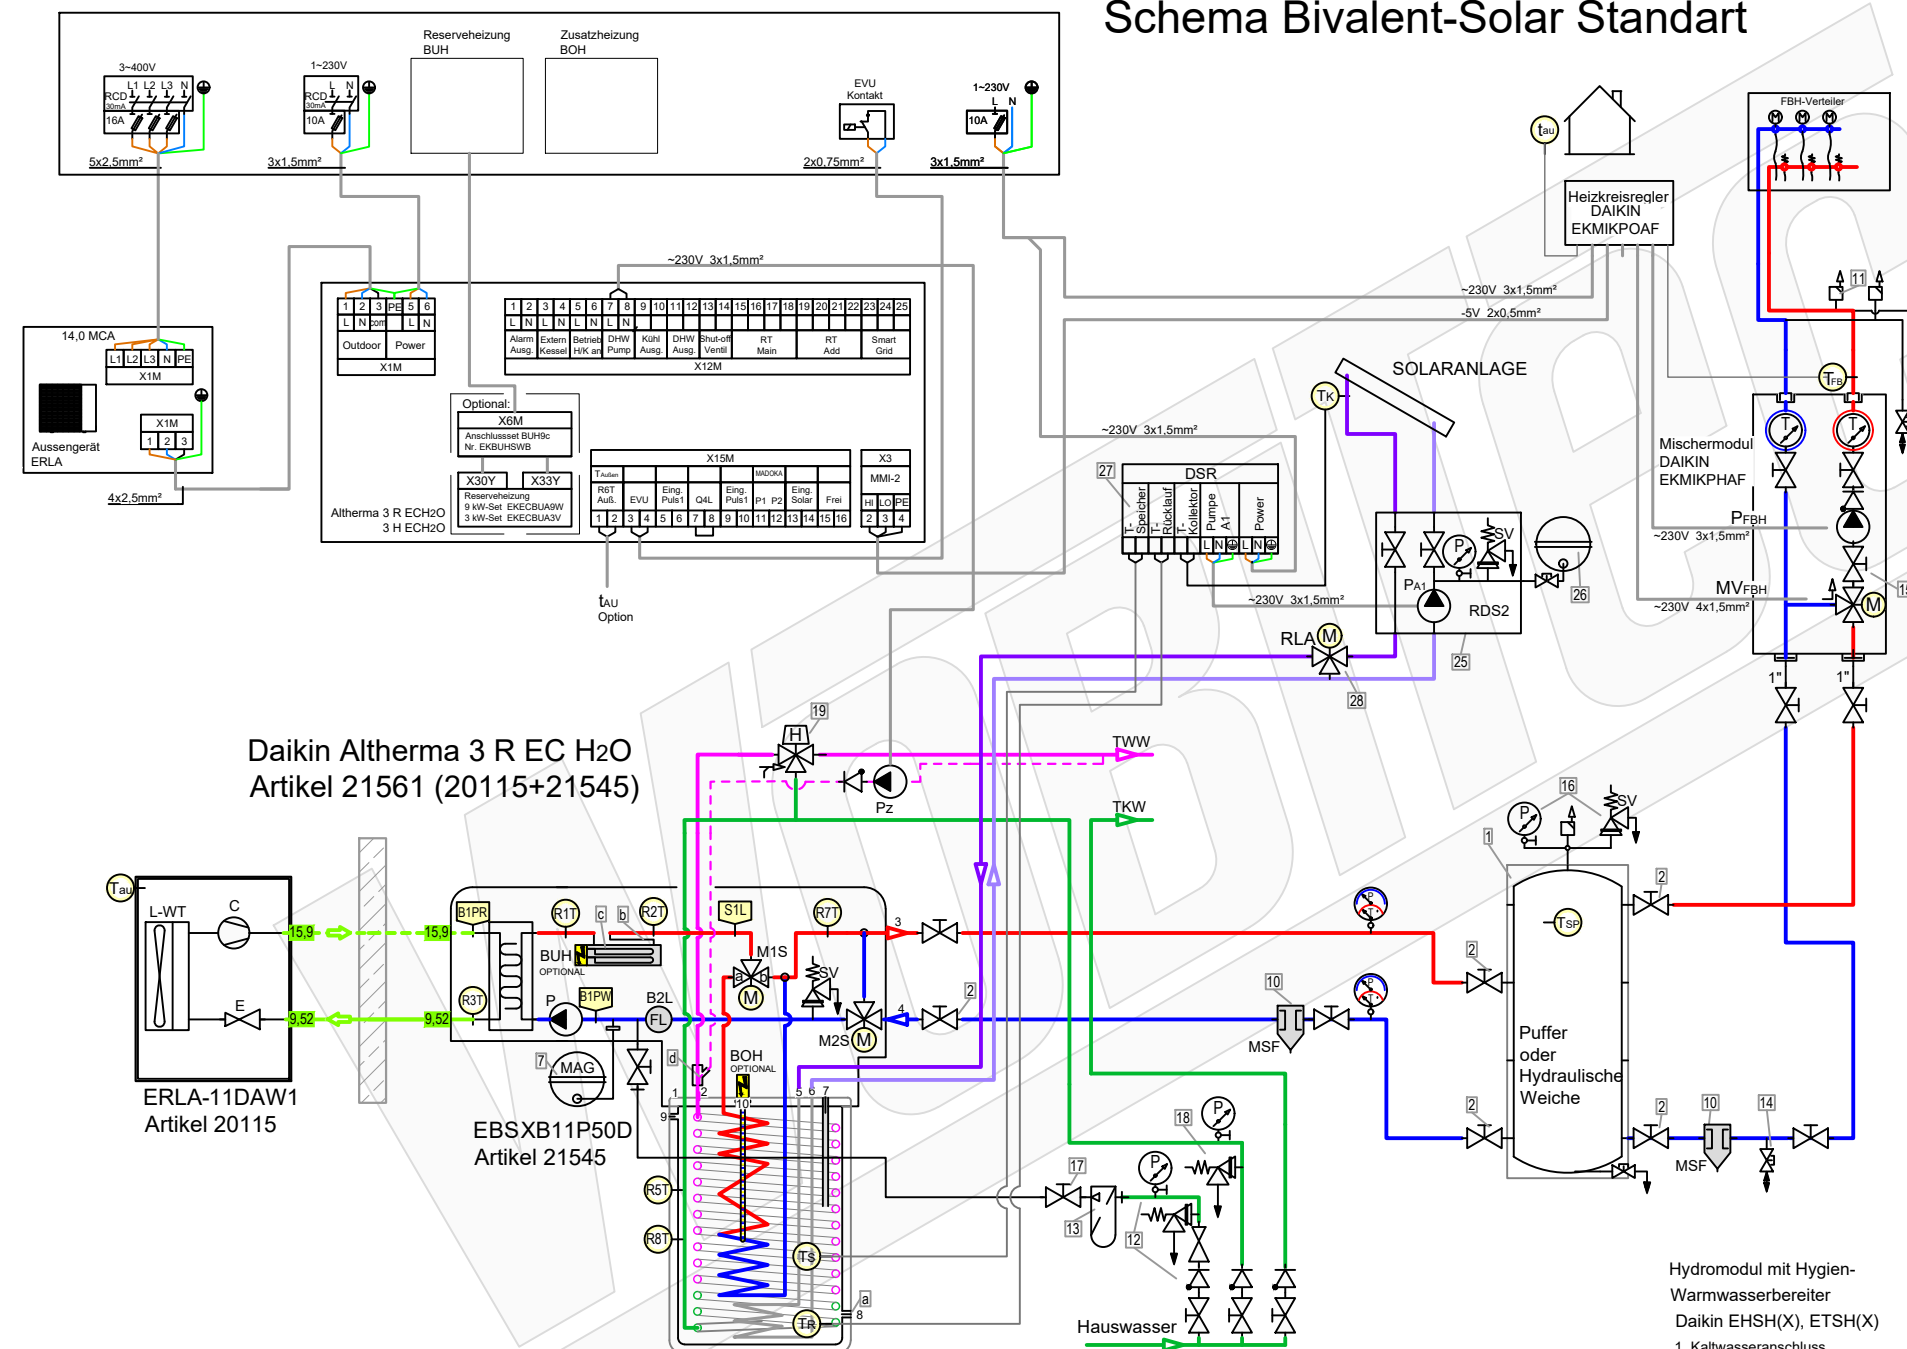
Schema Bivalent-Solar Standart

Reserveheizung BUH

Zusatzheizung BOH

3~400V
L1 L2 L3 N
RCD 30mA
16A
5x2,5mm²

1~230V
L N
RCD 30mA
10A
3x1,5mm²

EVU Kontakt
2x0,75mm²

1~230V
L N
10A
3x1,5mm²

14,0 MCA
L1 L2 L3 N PE
X1M
X1M
1 2 3
Aussengerät ERLA
4x2,5mm²

~230V 3x1,5mm²

1 2 3 PE 5 6
L N com L N
Outdoor Power
X1M

1 2 3 4 5 6 7 8 9 10 11 12 13 14 15 16 17 18 19 20 21 22 23 24 25
L N L N L N L N
Alarm Ausg. Extern Kessel Betrieb H/K an DHW Pump Kühl Ausg. DHW Ausg. Shut-off Ventil RT Main RT Add Smart Grid
X12M

Optional:
X6M
Anschlussset BUH9c Nr. EKBUHSWB
X30Y X33Y
Reserveheizung
9 kW-Set EKECBUA9W
3 kW-Set EKECBUA3V

X15M
T Außen R6T Auß. EVU Eing. Puls1 Q4L Eing. Puls1 MADOKA P1 P2 Eing. Solar Frei
1 2 3 4 5 6 7 8 9 10 11 12 13 14 15 16
X3
MMI-2
HI LO PE
2 3 4

Altherma 3 R ECH2O
3 H ECH2O

tAU Option

tau

Heizkreisregler DAIKIN EKMIKPOAF

FBH-Verteiler

~230V 3x1,5mm²
-5V 2x0,5mm²

SOLARANLAGE
TK

~230V 3x1,5mm²
27
DSR
T-Speicher T-Rücklauf T-Kollektor Pumpe A1 Power
L N L N

~230V 3x1,5mm²

SV
P
PA1
RDS2
26
25
RLA M
28

Mischermodul DAIKIN EKMIKPHAF
PFBH
~230V 3x1,5mm²
MVFBH
~230V 4x1,5mm²
TFB
11
1"
1"

Daikin Altherma 3 R EC H2O
Artikel 21561 (20115+21545)

19
H
TWW
Pz
TKW

Tau
L-WT
C
E
15,9
9,52
ERLA-11DAW1
Artikel 20115

B1PR R1T c b R2T S1L R7T
BUH OPTIONAL
M1S
SV
R3T
P B1PW B2L
FL
M2S M
7 MAG
d
BOH OPTIONAL
1 2 5 6 7
9 10
EBSXB11P50D
Artikel 21545
R5T
R8T
Ts
TR
a
8
3
4
2

16
SV
P
1
2
2
10
MSF
TSP
Puffer oder Hydraulische Weiche
2
2
10
14
MSF

18
17
13
12
P
P
Hauswasser

Hydromodul mit Hygien-Warmwasserbereiter
Daikin EHSH(X), ETSH(X)
1. Kaltwasseranschluss